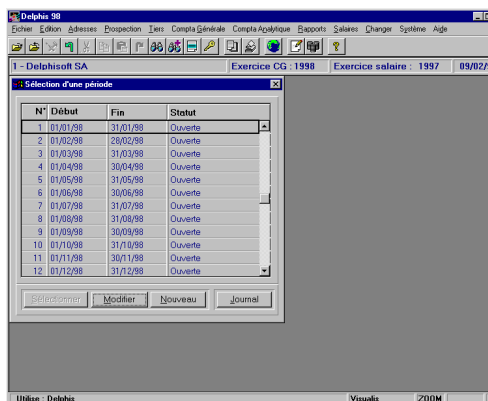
Delphis 98

Fichier Edition Adresses Prospection Tiers Compta Générale Compta Analytique Rapports Salaires Changer Système Aide

1 - Delphisoft SA | Exercice CG : 1998 | Exercice salaire : 1997 | 09/02/

Sélection d'une période

| N° | Début | Fin | Statut |
|---|---|---|---|
| 1 | 01/01/98 | 31/01/98 | Ouverte |
| 2 | 01/02/98 | 28/02/98 | Ouverte |
| 3 | 01/03/98 | 31/03/98 | Ouverte |
| 4 | 01/04/98 | 30/04/98 | Ouverte |
| 5 | 01/05/98 | 31/05/98 | Ouverte |
| 6 | 01/06/98 | 30/06/98 | Ouverte |
| 7 | 01/07/98 | 31/07/98 | Ouverte |
| 8 | 01/08/98 | 31/08/98 | Ouverte |
| 9 | 01/09/98 | 30/09/98 | Ouverte |
| 10 | 01/10/98 | 31/10/98 | Ouverte |
| 11 | 01/11/98 | 30/11/98 | Ouverte |
| 12 | 01/12/98 | 31/12/98 | Ouverte |

Sélectionner | Modifier | Nouveau | Journal

Utilisa : Delphis | Visualis | ZOOM